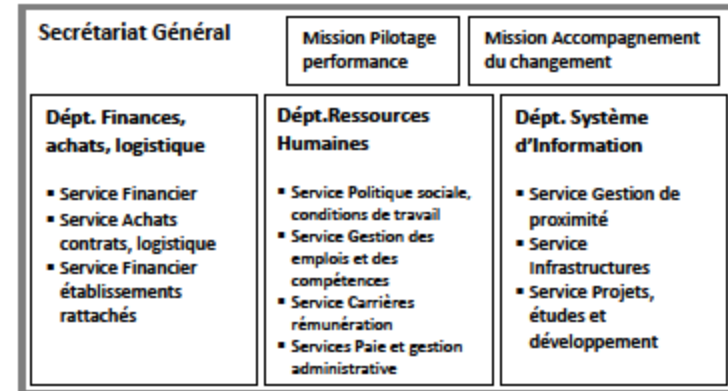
Secrétariat Général

Mission Pilotage performance

Mission Accompagnement du changement

Dépt. Finances, achats, logistique

- Service Financier
- Service Achats contrats, logistique
- Service Financier établissements rattachés

Dépt.Ressources Humaines

- Service Politique sociale, conditions de travail
- Service Gestion des emplois et des compétences
- Service Carrières rémunération
- Services Paie et gestion administrative

Dépt. Système d'Information

- Service Gestion de proximité
- Service Infrastructures
- Service Projets, études et développement